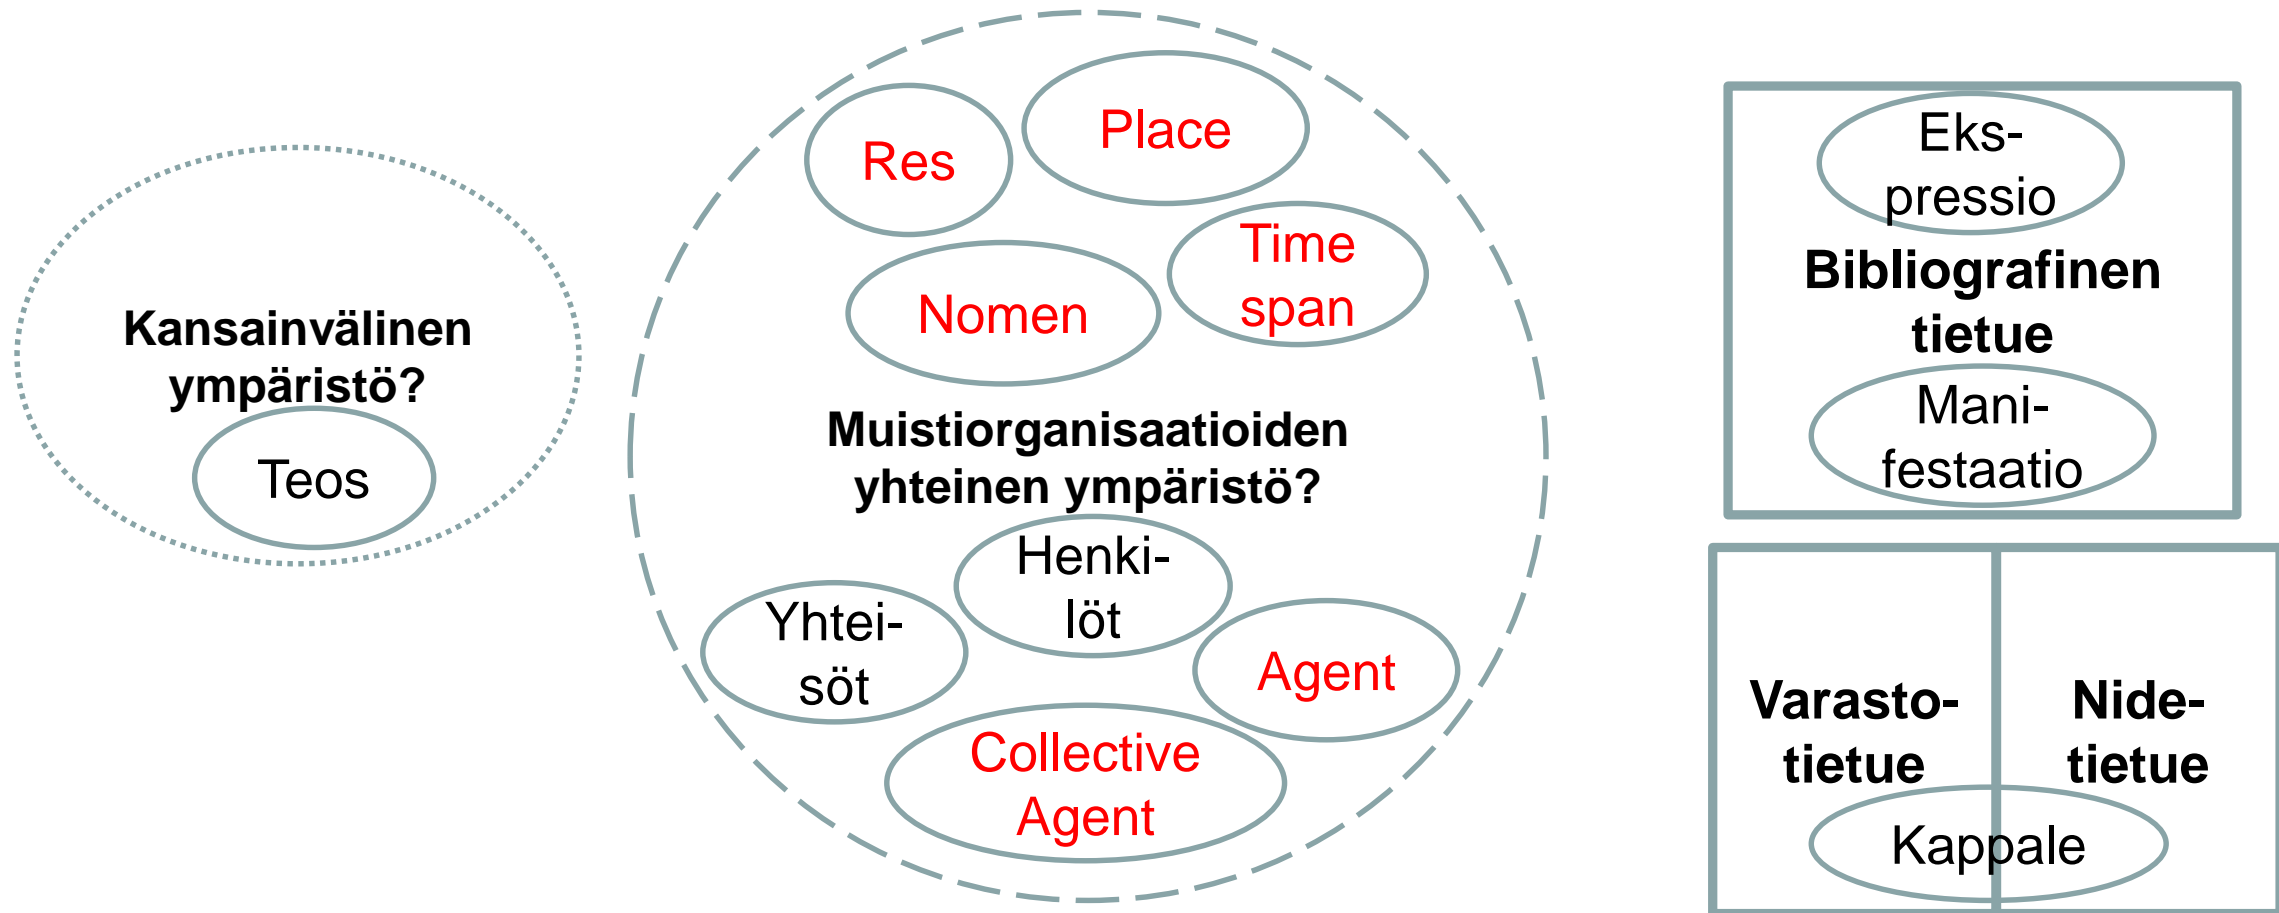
Kansainvälinen ympäristö?

Teos

Res

Place

Time span

Nomen

Muistiorganisaatioiden yhteinen ympäristö?

Henkilöt

Yhteisöt

Agent

Collective Agent

Ekspressio

Bibliografinen tietue

Manifestaatio

Varastotietue

Nidetietue

Kappale